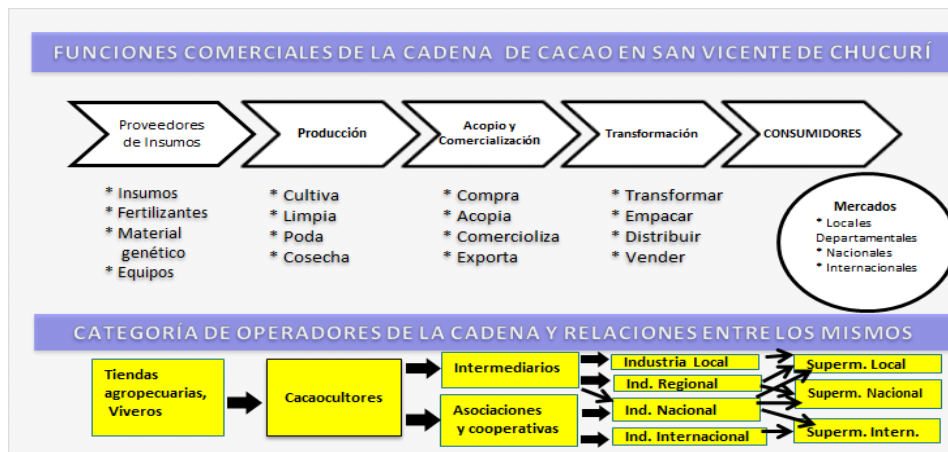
FUNCIONES COMERCIALES DE LA CADENA DE CACAO EN SAN VICENTE DE CHUCURÍ

Proveedores de Insumos

Producción

Acopio y Comercialización

Transformación

CONSUMIDORES

* Insumos
* Fertilizantes
* Material genético
* Equipos

* Cultiva
* Limpia
* Poda
* Cosecha

* Compra
* Acopia
* Comercioliza
* Exporta

* Transformar
* Empacar
* Distribuir
* Vender

Mercados
* Locales
Departamentales
* Nacionales
* Internacionales

CATEGORÍA DE OPERADORES DE LA CADENA Y RELACIONES ENTRE LOS MISMOS

Tiendas agropecuarias, Viveros

Cacaocultores

Intermediarios

Asociaciones y cooperativas

Industria Local

Ind. Regional

Ind. Nacional

Ind. Internacional

Superm. Local

Superm. Nacional

Superm. Intern.